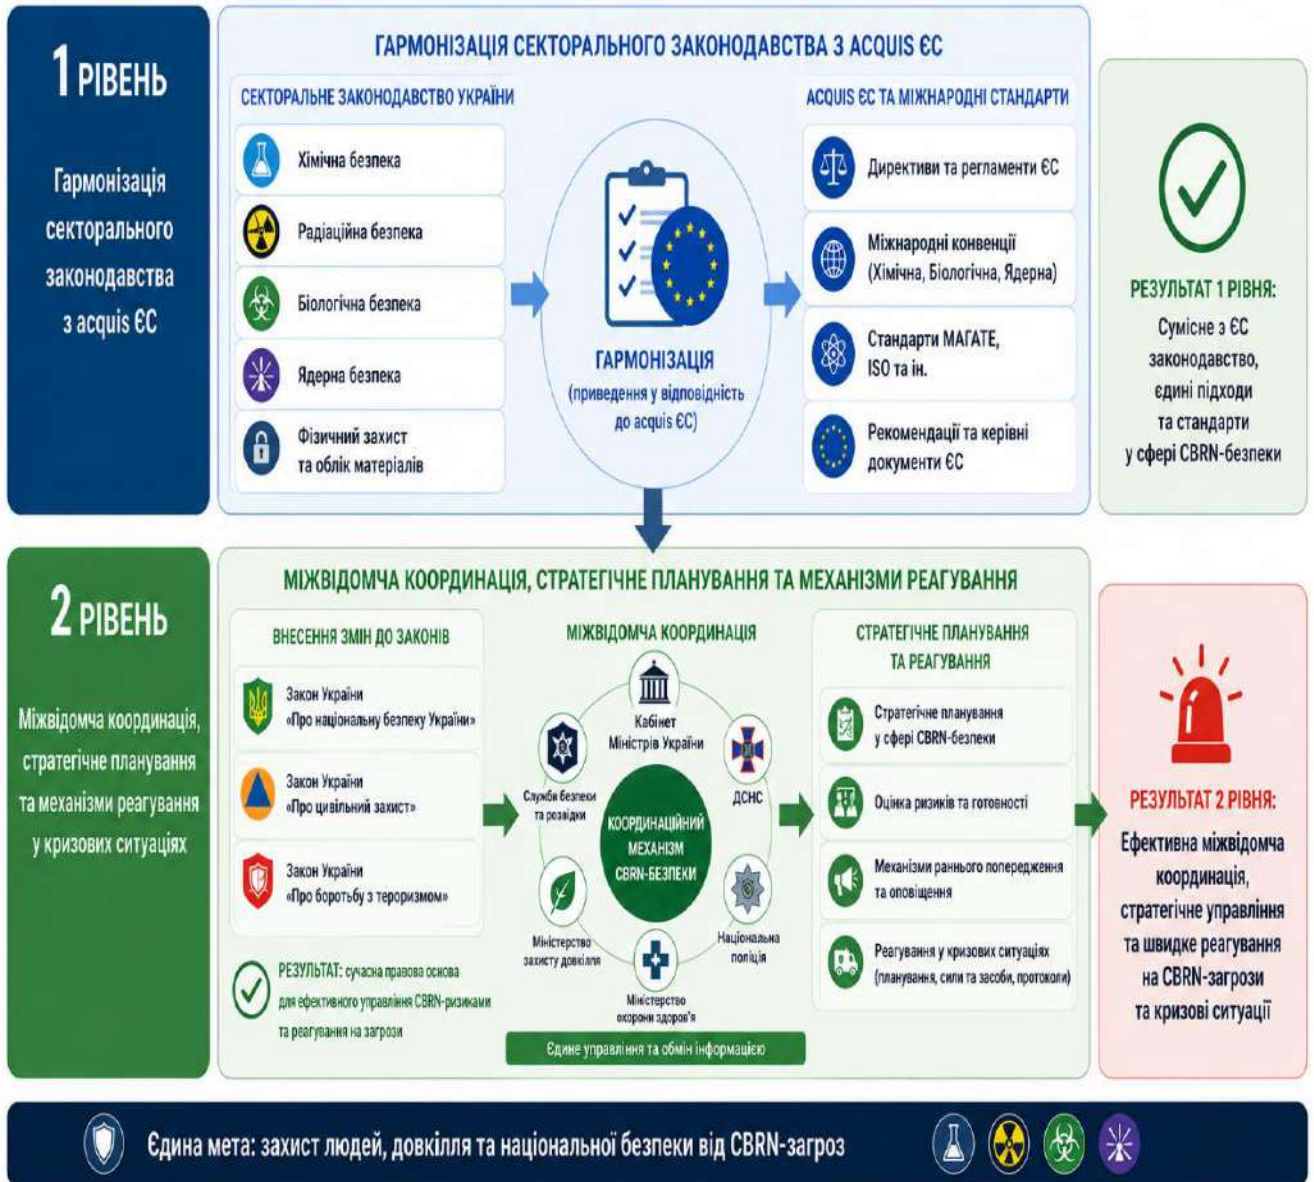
1 РІВЕНЬ

Гармонізація секторального законодавства з acquis ЄС

ГАРМОНІЗАЦІЯ СЕКТОРАЛЬНОГО ЗАКОНОДАВСТВА З ACQUIS ЄС

СЕКТОРАЛЬНЕ ЗАКОНОДАВСТВО УКРАЇНИ

Хімічна безпека

Радіаційна безпека

Біологічна безпека

Ядерна безпека

Фізичний захист та облік матеріалів

ГАРМОНІЗАЦІЯ (приведення у відповідність до acquis ЄС)

ACQUIS ЄС ТА МІЖНАРОДНІ СТАНДАРТИ

Директиви та регламенти ЄС

Міжнародні конвенції (Хімічна, Біологічна, Ядерна)

Стандарти МАГАТЕ, ISO та ін.

Рекомендації та керівні документи ЄС

РЕЗУЛЬТАТ 1 РІВНЯ:

Сумісне з ЄС законодавство, єдині підходи та стандарти у сфері CBRN-безпеки

2 РІВЕНЬ

Міжвідомча координація, стратегічне планування та механізми реагування у кризових ситуаціях

МІЖВІДОМЧА КООРДИНАЦІЯ, СТРАТЕГІЧНЕ ПЛАНУВАННЯ ТА МЕХАНІЗМИ РЕАГУВАННЯ

ВНЕСЕННЯ ЗМІН ДО ЗАКОНІВ

Закон України «Про національну безпеку України»

Закон України «Про цивільний захист»

Закон України «Про боротьбу з тероризмом»

РЕЗУЛЬТАТ: сучасна правова основа для ефективного управління CBRN-ризиками та реагування на загрози

МІЖВІДОМЧА КООРДИНАЦІЯ

Кабінет Міністрів України

Служби безпеки та розвідки

ДСНС

КООРДИНАЦІЙНИЙ МЕХАНІЗМ CBRN-БЕЗПЕКИ

Міністерство захисту довкілля

Національна поліція

Міністерство охорони здоров'я

Єдине управління та обмін інформацією

СТРАТЕГІЧНЕ ПЛАНУВАННЯ ТА РЕАГУВАННЯ

Стратегічне планування у сфері CBRN-безпеки

Оцінка ризиків та готовності

Механізми раннього попередження та оповіщення

Реагування у кризових ситуаціях (планування, сили та засоби, протоколи)

РЕЗУЛЬТАТ 2 РІВНЯ:

Ефективна міжвідомча координація, стратегічне управління та швидке реагування на CBRN-загрози та кризові ситуації

Єдина мета: захист людей, довкілля та національної безпеки від CBRN-загроз